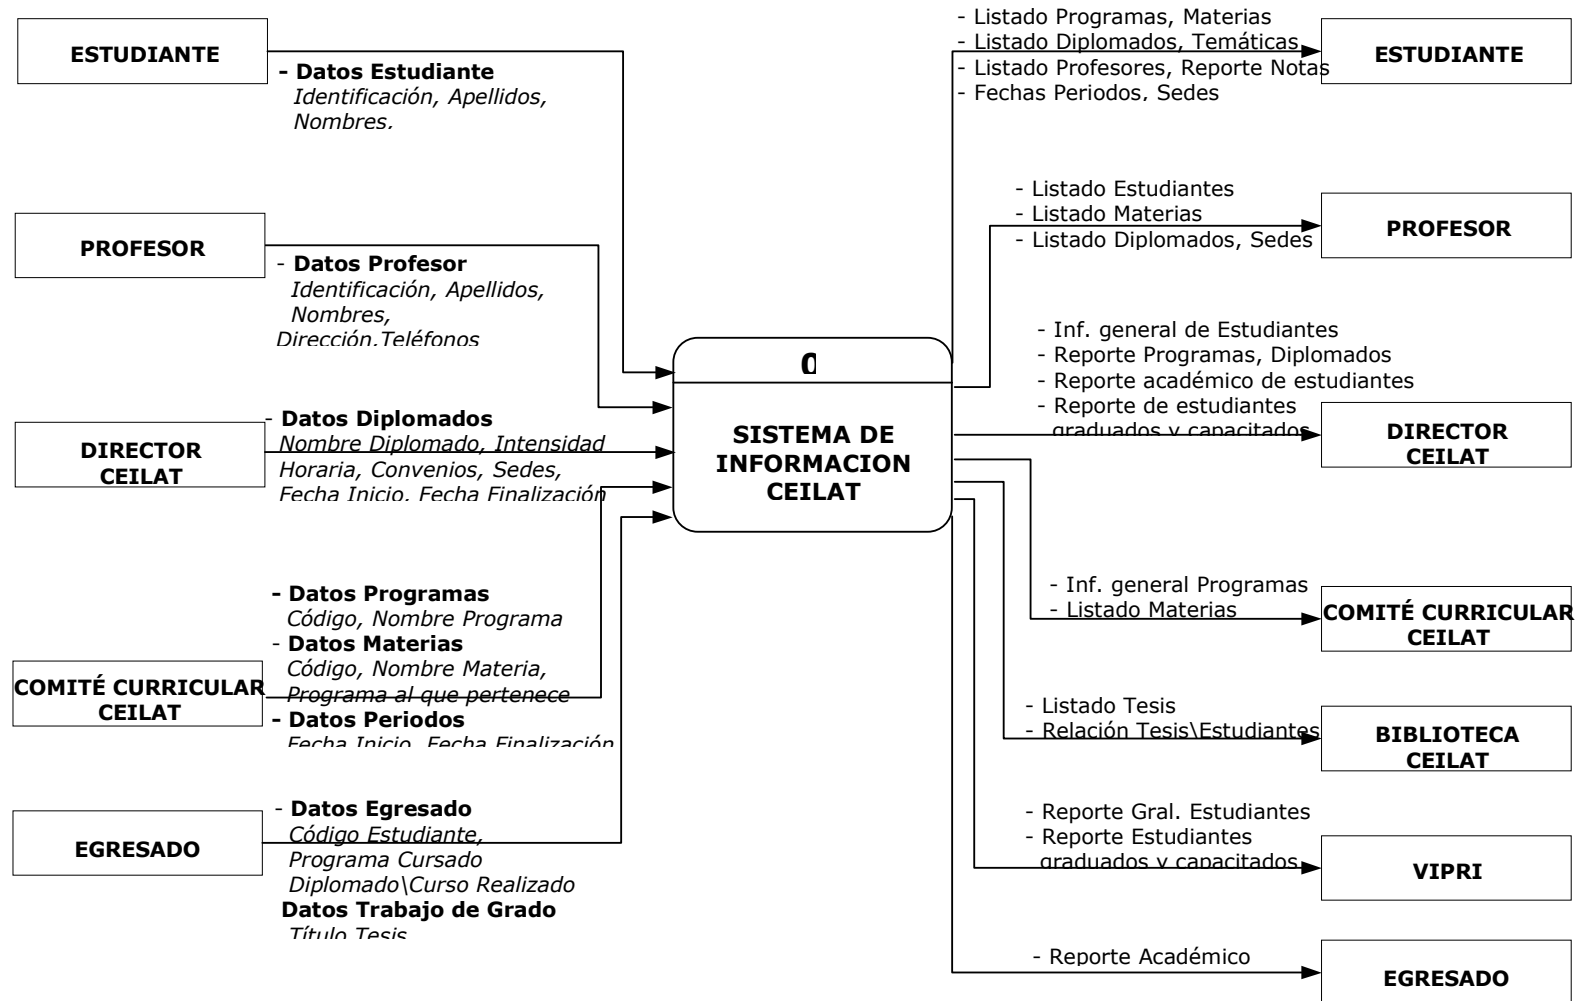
ESTUDIANTE

- Datos Estudiante
Identificación, Apellidos, Nombres.

PROFESOR

- Datos Profesor
Identificación, Apellidos, Nombres, Dirección,Teléfonos

DIRECTOR CEILAT

- Datos Diplomados
Nombre Diplomado, Intensidad Horaria, Convenios, Sedes, Fecha Inicio, Fecha Finalización

- Datos Programas
Código, Nombre Programa
- Datos Materias
Código, Nombre Materia, Programa al que pertenece
- Datos Periodos
Fecha Inicio, Fecha Finalización

COMITÉ CURRICULAR CEILAT

EGRESADO

- Datos Egresado
Código Estudiante, Programa Cursado Diplomado\Curso Realizado
Datos Trabajo de Grado
Título Tesis

0

SISTEMA DE INFORMACION CEILAT

- Listado Programas, Materias
- Listado Diplomados, Temáticas
- Listado Profesores, Reporte Notas
- Fechas Periodos, Sedes

ESTUDIANTE

- Listado Estudiantes
- Listado Materias
- Listado Diplomados, Sedes

PROFESOR

- Inf. general de Estudiantes
- Reporte Programas, Diplomados
- Reporte académico de estudiantes
- Reporte de estudiantes graduados y capacitados

DIRECTOR CEILAT

- Inf. general Programas
- Listado Materias

COMITÉ CURRICULAR CEILAT

- Listado Tesis
- Relación Tesis\Estudiantes

BIBLIOTECA CEILAT

- Reporte Gral. Estudiantes
- Reporte Estudiantes graduados y capacitados

VIPRI

- Reporte Académico

EGRESADO